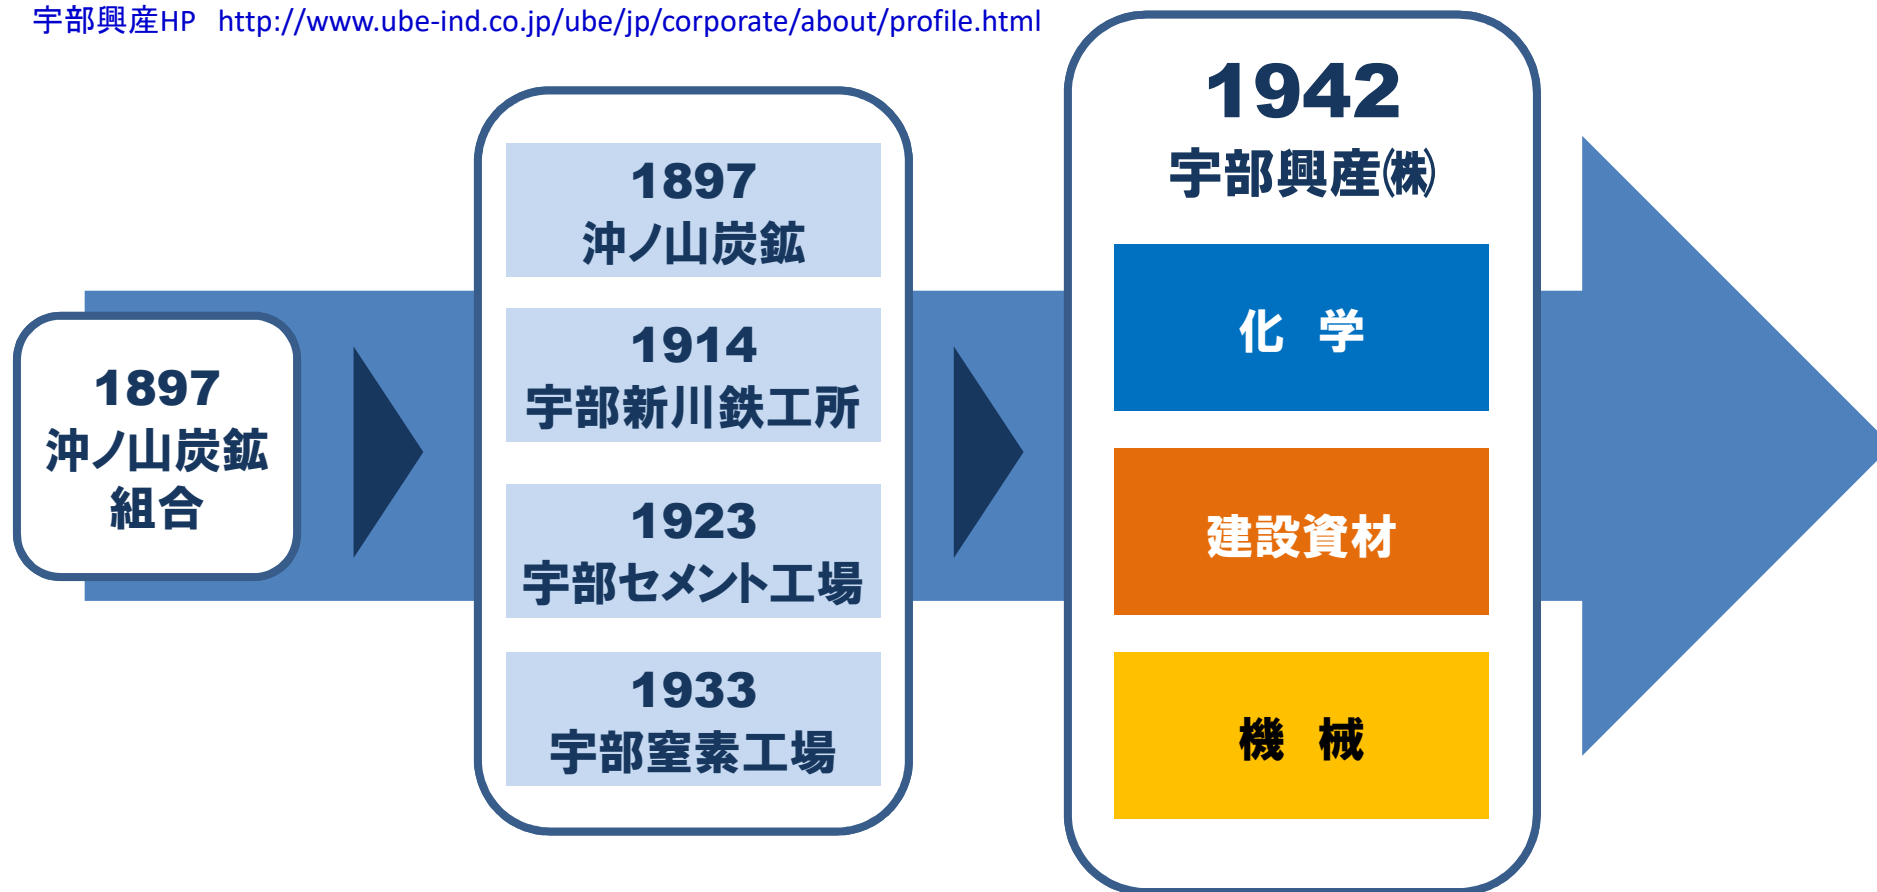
宇部興産HP http://www.ube-ind.co.jp/ube/jp/corporate/about/profile.html

1897
沖ノ山炭鉱
組合

1897
沖ノ山炭鉱

1914
宇部新川鉄工所

1923
宇部セメント工場

1933
宇部窒素工場

1942
宇部興産㈱

化 学

建設資材

機 械